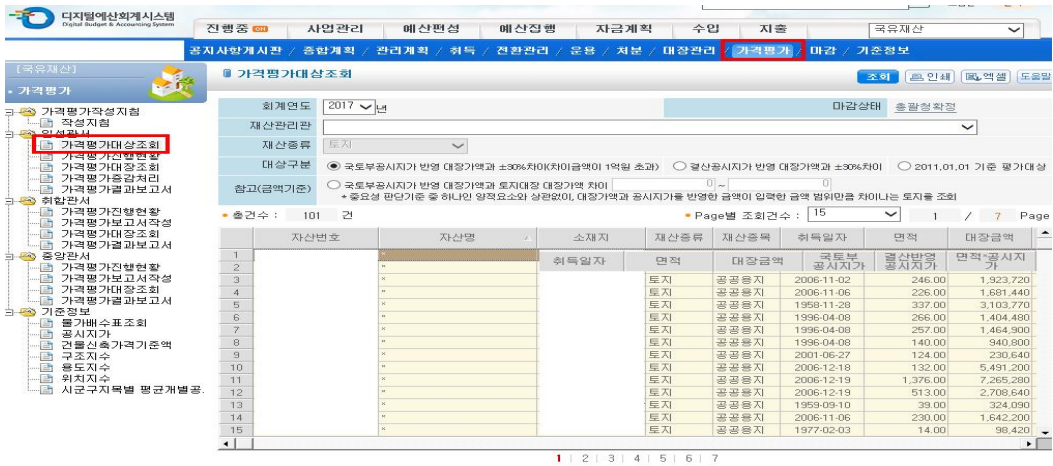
디지털예산회계시스템
Digital Budget & Accounting System

진행중 ON | 사업관리 | 예산편성 | 예산집행 | 자금계획 | 수입 | 지출 | 국유재산

공지사항게시판 / 종합계획 / 관리계획 / 취득 / 전환관리 / 운용 / 처분 / 대장관리 / 가격평가 / 마감 / 기준정보

[국유재산]
• 가격평가

가격평가작성지침
작성지침
일반관서
가격평가대상조회
가격평가진행현황
가격평가대장조회
가격평가증감처리
가격평가결과보고서
취합관서
가격평가진행현황
가격평가보고서작성
가격평가대장조회
가격평가결과보고서
중앙관서
가격평가진행현황
가격평가보고서작성
가격평가대장조회
가격평가결과보고서
기준정보
물가배수표조회
공시지가
건물신축가격기준액
구조지수
용도지수
위치지수
시군구지목별 평균개별공.

가격평가대상조회

조회 | 인쇄 | 엑셀 | 도움말

회계연도 2017 년 | 마감상태 총괄청확정
재산관리관
재산종류 토지
대상구분 ◉ 국토부공시지가 반영 대장가액과 ±30%차이(차이금액이 1억원 초과) ○ 결산공시지가 반영 대장가액과 ±30%차이 ○ 2011.01.01 기준 평가대상
참고(금액기준) ○ 국토부공시지가 반영 대장가액과 토지대장 대장가액 차이 0 ~ 0
* 중요성 판단기준 중 하나인 양적요소와 상관없이, 대장가액과 공시지가를 반영한 금액이 입력한 금액 범위만큼 차이나는 토지를 조회

• 총건수 : 101 건
• Page별 조회건수 : 15 | 1 / 7 Page

| | 자산번호 | 자산명 | 소재지 | 재산종류 | 재산종목 | 취득일자 | 면적 | 대장금액 |
|---|---|---|---|---|---|---|---|---|
| 1 | | | | | | | | |
| 2 | | * | 취득일자 | 면적 | 대장금액 | 국토부 공시지가 | 결산반영 공시지가 | 면적*공시지가 |
| 3 | | * | | 토지 | 공공용지 | 2006-11-02 | 246.00 | 1,923,720 |
| 4 | | * | | 토지 | 공공용지 | 2006-11-06 | 226.00 | 1,681,440 |
| 5 | | * | | 토지 | 공공용지 | 1958-11-28 | 337.00 | 3,103,770 |
| 6 | | * | | 토지 | 공공용지 | 1996-04-08 | 266.00 | 1,404,480 |
| 7 | | * | | 토지 | 공공용지 | 1996-04-08 | 257.00 | 1,464,900 |
| 8 | | * | | 토지 | 공공용지 | 1996-04-08 | 140.00 | 940,800 |
| 9 | | * | | 토지 | 공공용지 | 2001-06-27 | 124.00 | 230,640 |
| 10 | | * | | 토지 | 공공용지 | 2006-12-18 | 132.00 | 5,491,200 |
| 11 | | * | | 토지 | 공공용지 | 2006-12-19 | 1,376.00 | 7,265,280 |
| 12 | | * | | 토지 | 공공용지 | 2006-12-19 | 513.00 | 2,708,640 |
| 13 | | * | | 토지 | 공공용지 | 1959-09-10 | 39.00 | 324,090 |
| 14 | | * | | 토지 | 공공용지 | 2006-11-06 | 230.00 | 1,642,200 |
| 15 | | * | | 토지 | 공공용지 | 1977-02-03 | 14.00 | 98,420 |

1 | 2 | 3 | 4 | 5 | 6 | 7